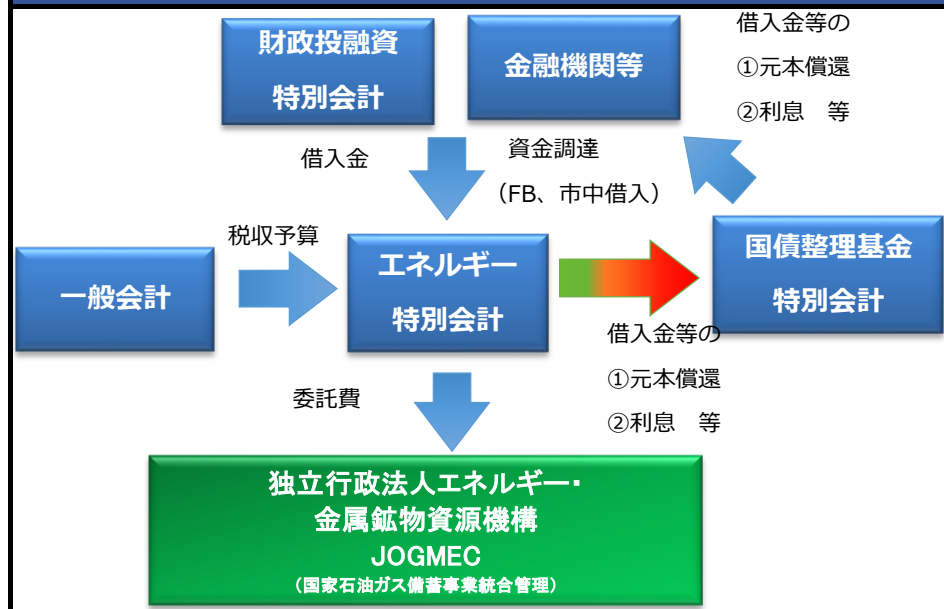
財政投融資
特別会計

金融機関等

借入金等の
①元本償還
②利息　等

借入金

資金調達
（FB、市中借入）

税収予算

一般会計

エネルギー
特別会計

国債整理基金
特別会計

借入金等の
①元本償還
②利息　等

委託費

独立行政法人エネルギー・
金属鉱物資源機構
JOGMEC
（国家石油ガス備蓄事業統合管理）